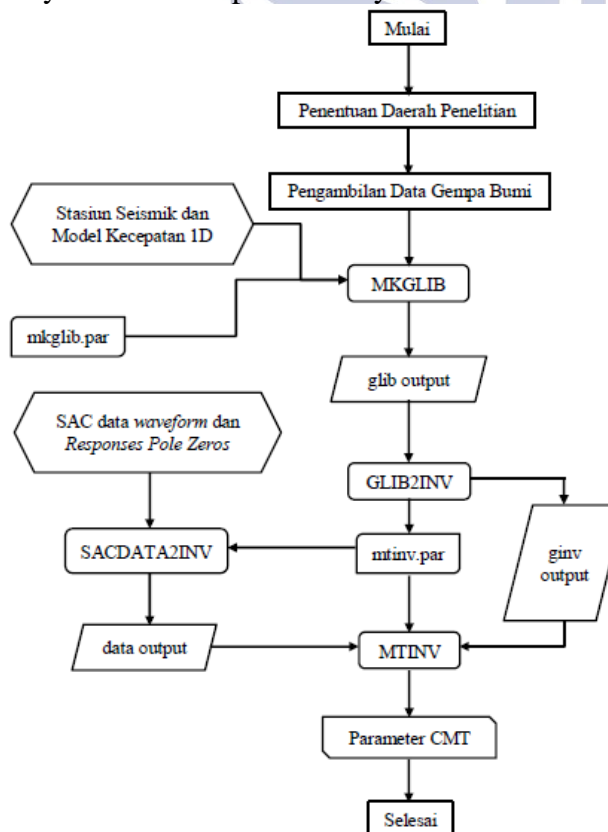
Mulai

Penentuan Daerah Penelitian

Pengambilan Data Gempa Bumi

Stasiun Seismik dan Model Kecepatan 1D

MKGLIB

mkglib.par

glib output

SAC data waveform dan Responses Pole Zeros

GLIB2INV

SACDATA2INV

mtinv.par

ginv output

data output

MTINV

Parameter CMT

Selesai